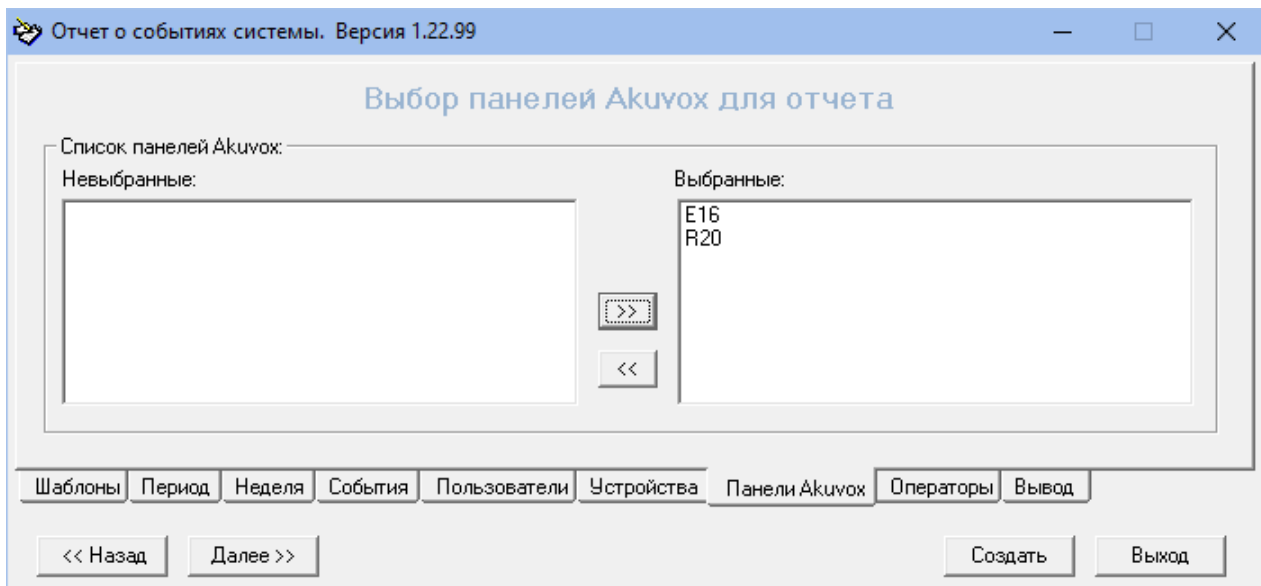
Отчет о событиях системы. Версия 1.22.99

Выбор панелей Akuvox для отчета

Список панелей Akuvox:

Невыбранные:

Выбранные:

E16
R20

>>

<<

Шаблоны | Период | Неделя | События | Пользователи | Устройства | Панели Akuvox | Операторы | Вывод

<< Назад

Далее >>

Создать

Выход